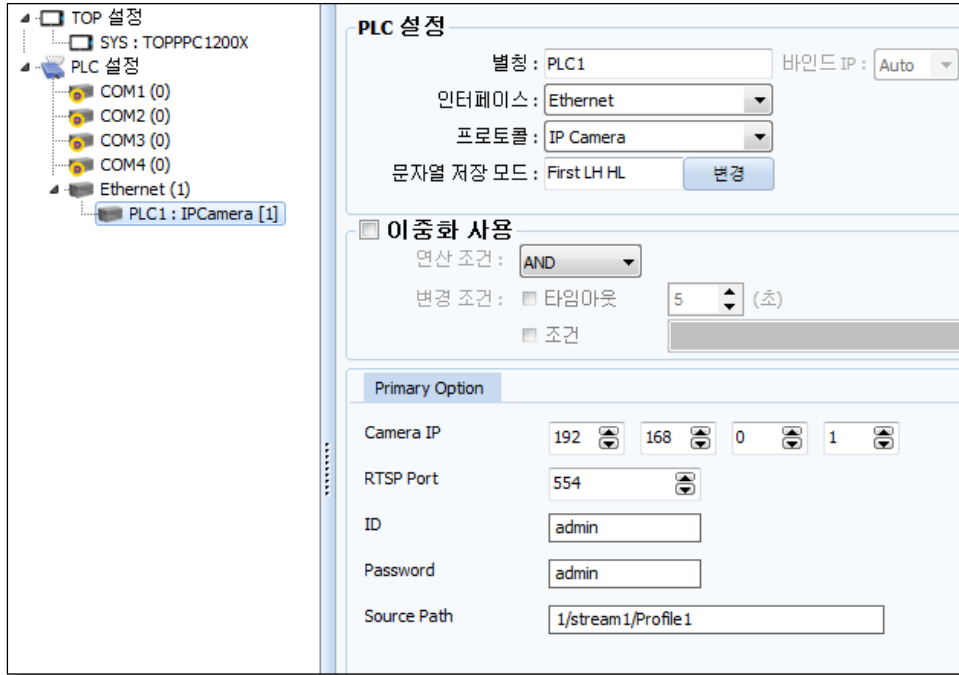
TOP 설정
SYS : TOPPPC1200X
PLC 설정
COM1 (0)
COM2 (0)
COM3 (0)
COM4 (0)
Ethernet (1)
PLC1 : IPCamera [1]

PLC 설정
별칭 : PLC1
바인드 IP : Auto
인터페이스 : Ethernet
프로토콜 : IP Camera
문자열 저장 모드 : First LH HL
변경

이중화 사용
연산 조건 : AND
변경 조건 : 타임아웃 5 (초)
조건

Primary Option
Camera IP 192 168 0 1
RTSP Port 554
ID admin
Password admin
Source Path 1/stream1/Profile1